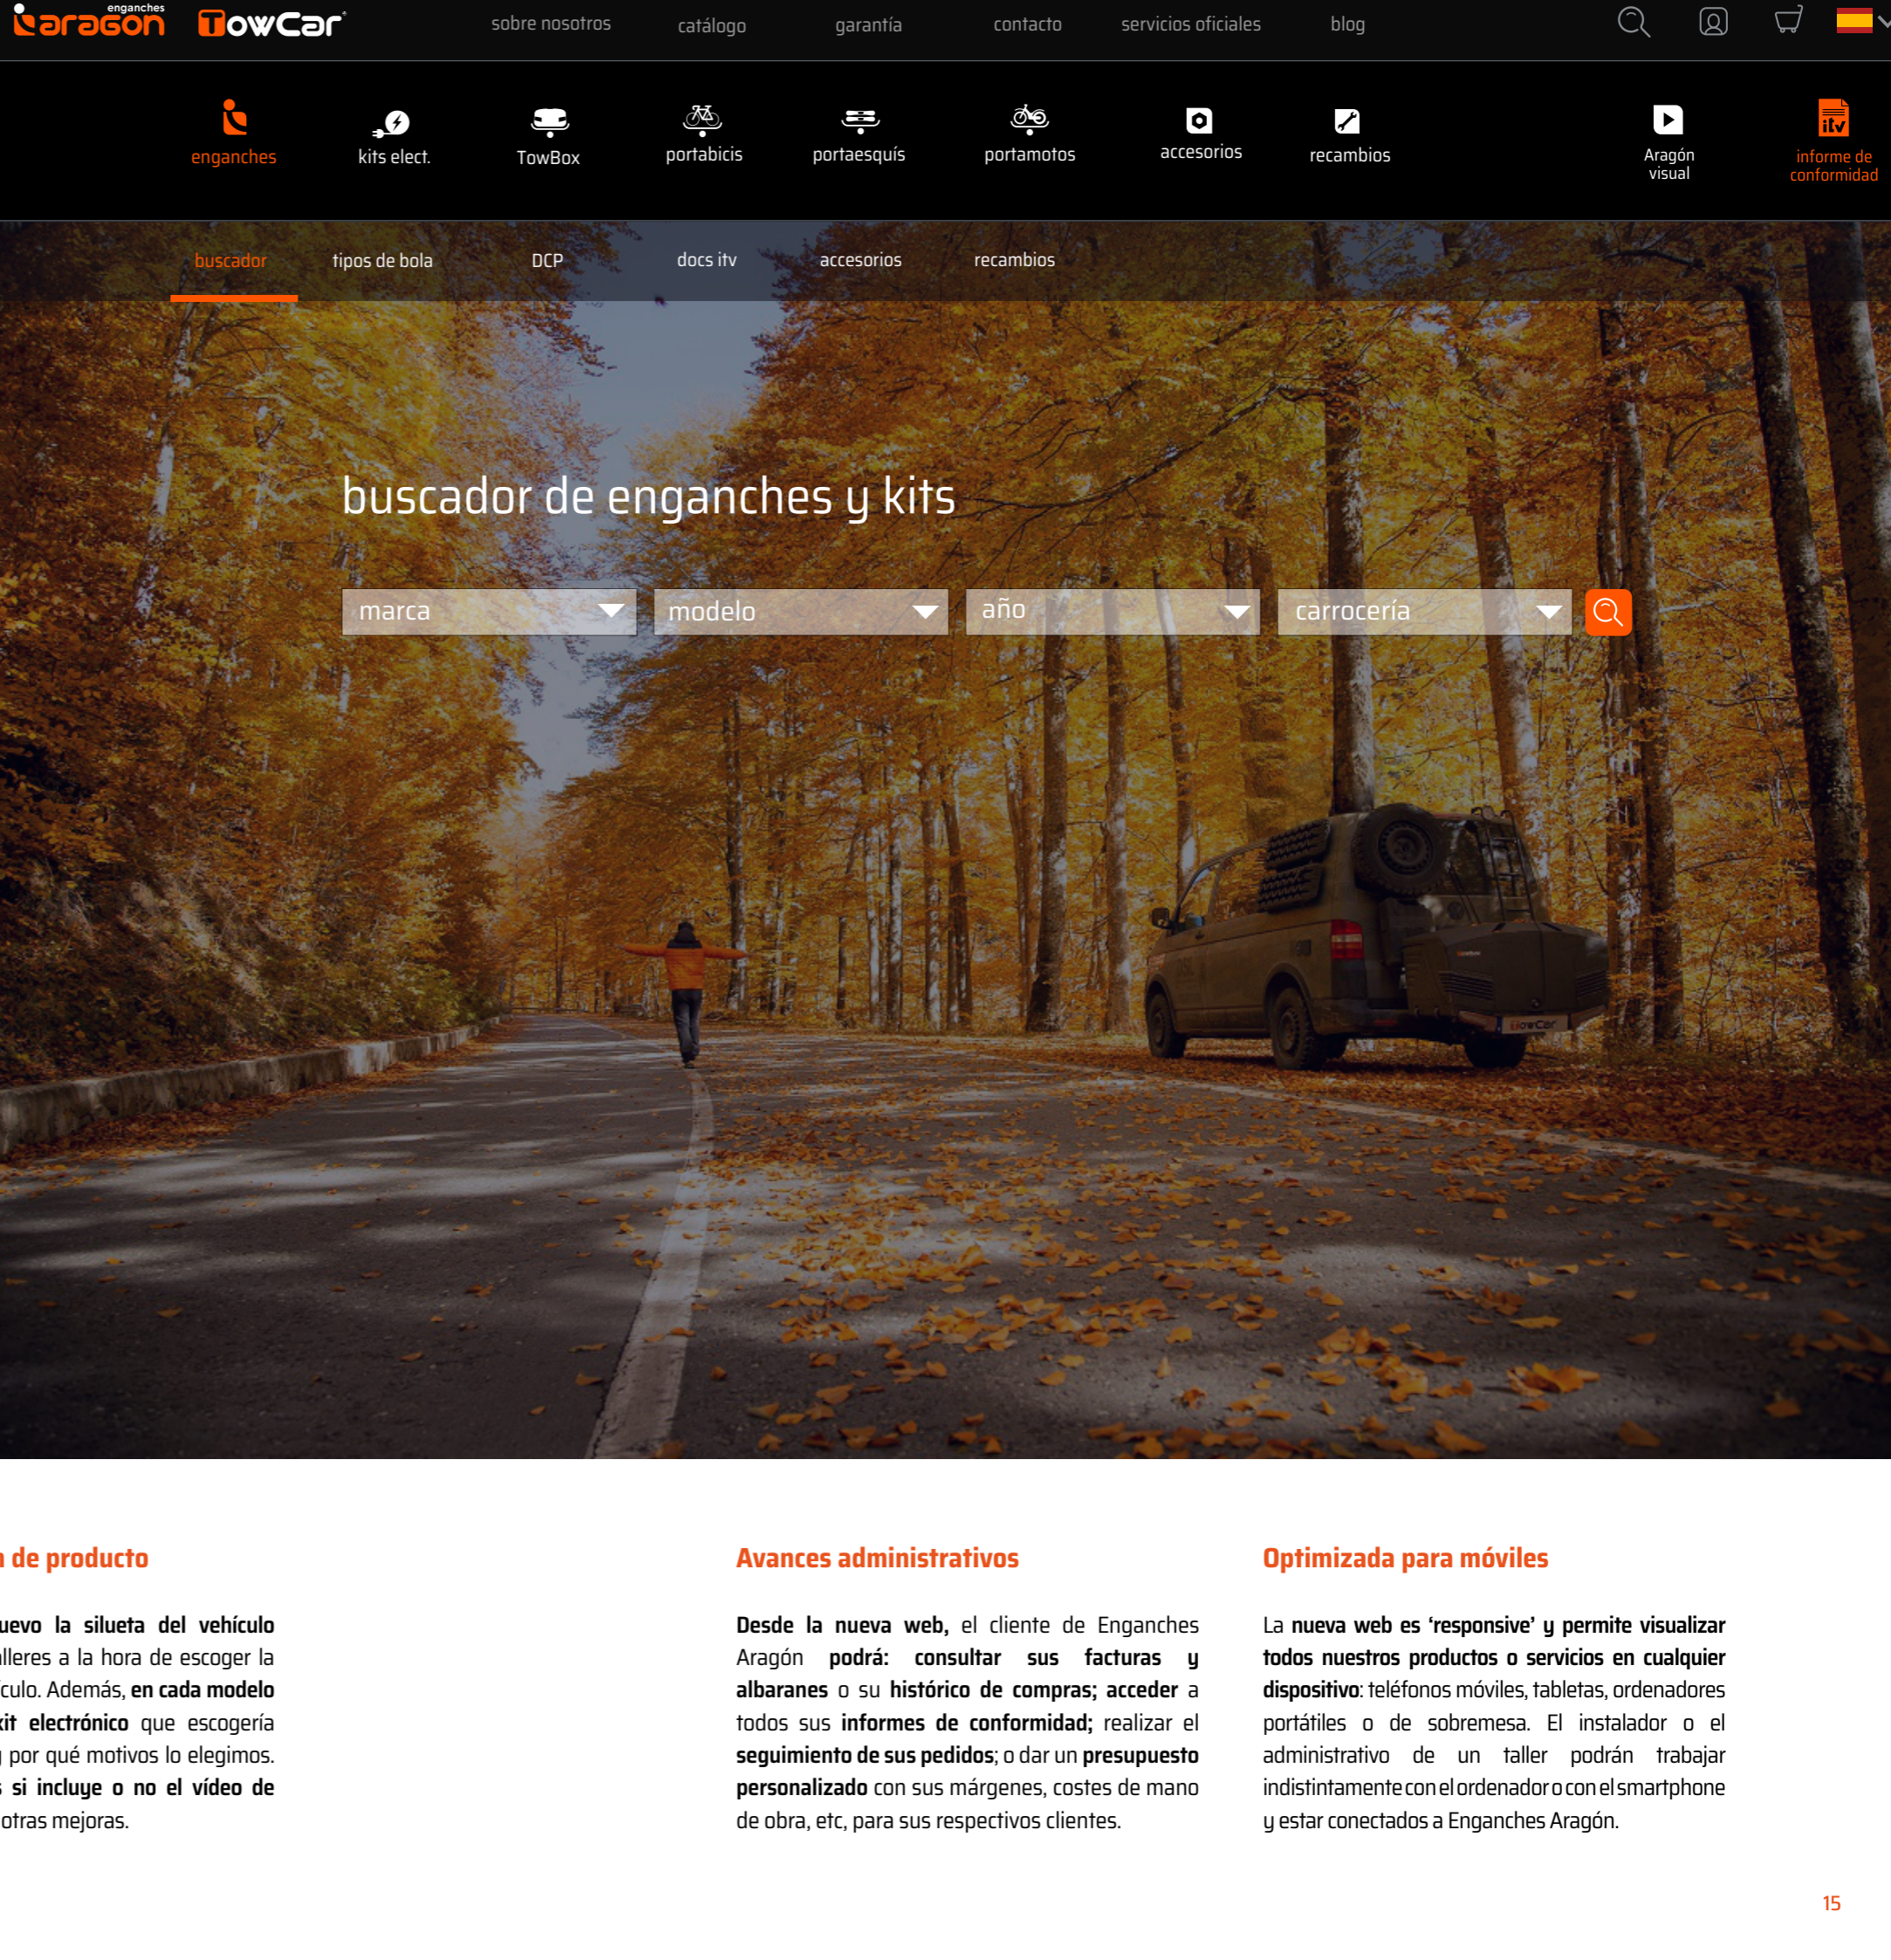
enganches aragon TowCar

sobre nosotros catálogo garantía contacto servicios oficiales blog

enganches kits elect. TowBox portabicis portaesquís portamotos accesorios recambios Aragón visual informe de conformidad

buscador tipos de bola DCP docs itv accesorios recambios

buscador de enganches y kits

marca modelo año carrocería

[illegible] de producto

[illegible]uevo la silueta del vehículo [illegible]lleres a la hora de escoger la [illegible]culo. Además, en cada modelo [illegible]kit electrónico que escogería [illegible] por qué motivos lo elegimos. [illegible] si incluye o no el vídeo de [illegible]otras mejoras.

Avances administrativos

Desde la nueva web, el cliente de Enganches Aragón podrá: consultar sus facturas y albaranes o su histórico de compras; acceder a todos sus informes de conformidad; realizar el seguimiento de sus pedidos; o dar un presupuesto personalizado con sus márgenes, costes de mano de obra, etc, para sus respectivos clientes.

Optimizada para móviles

La nueva web es 'responsive' y permite visualizar todos nuestros productos o servicios en cualquier dispositivo: teléfonos móviles, tabletas, ordenadores portátiles o de sobremesa. El instalador o el administrativo de un taller podrán trabajar indistintamente con el ordenador o con el smartphone y estar conectados a Enganches Aragón.

15